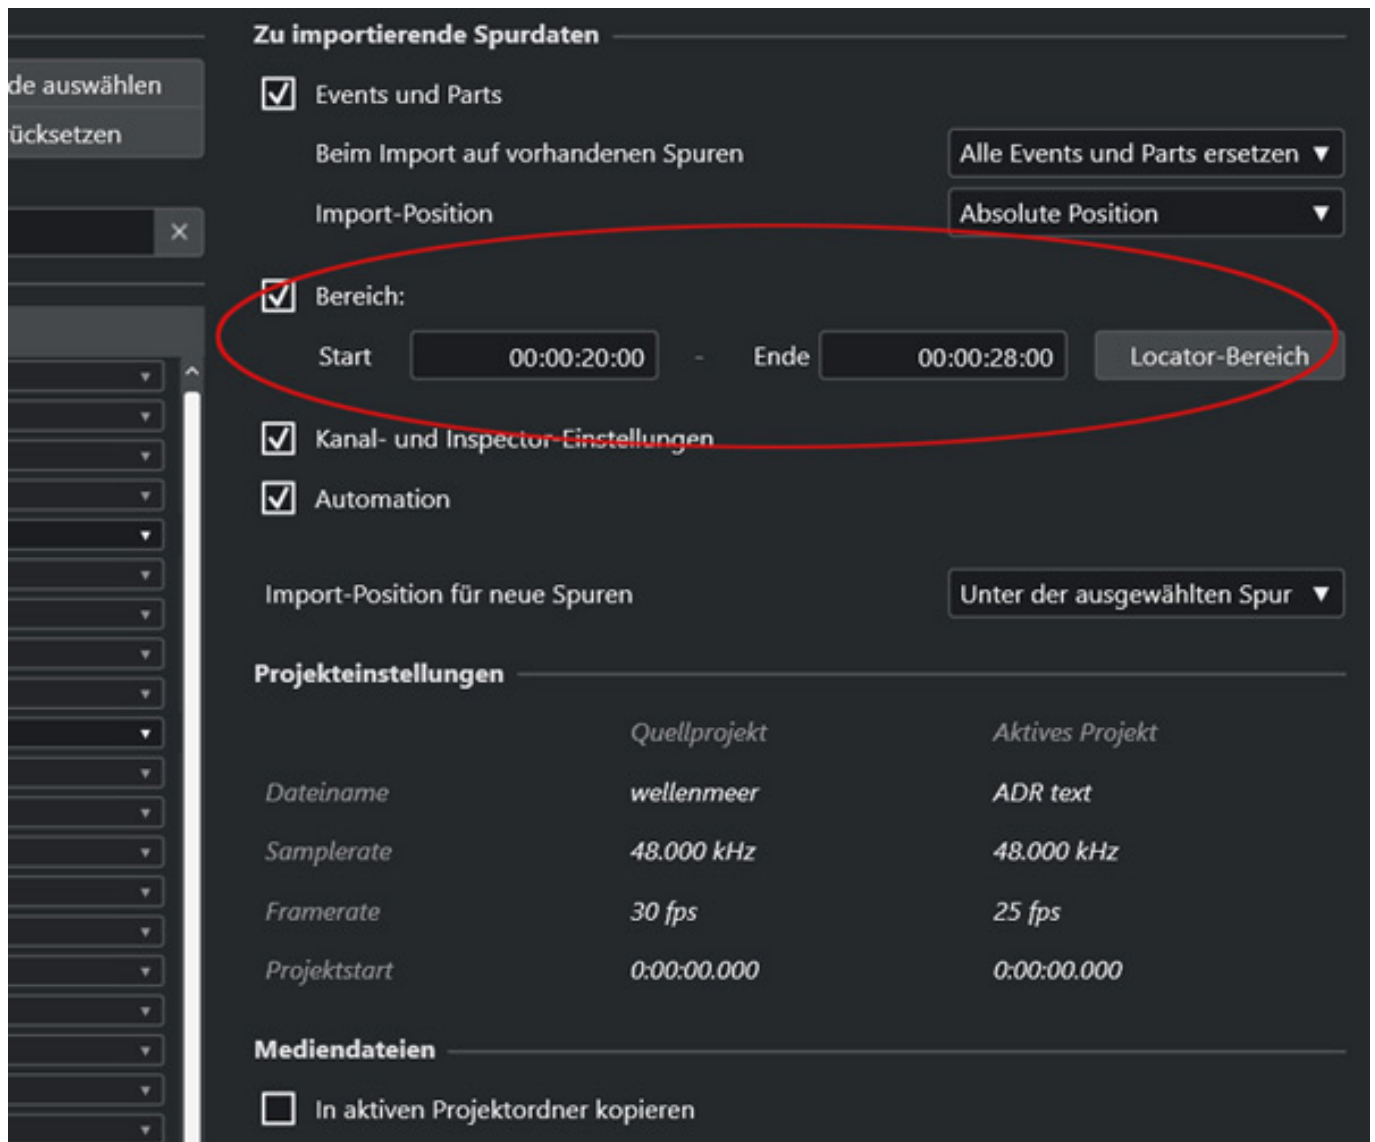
de auswählen
ücksetzen

Zu importierende Spurdaten

Events und Parts

Beim Import auf vorhandenen Spuren | Alle Events und Parts ersetzen

Import-Position | Absolute Position

Bereich:

Start 00:00:20:00 - Ende 00:00:28:00 Locator-Bereich

Kanal- und Inspector-Einstellungen

Automation

Import-Position für neue Spuren | Unter der ausgewählten Spur

Projekteinstellungen

| | Quellprojekt | Aktives Projekt |
|---|---|---|
| Dateiname | wellenmeer | ADR text |
| Samplerate | 48.000 kHz | 48.000 kHz |
| Framerate | 30 fps | 25 fps |
| Projektstart | 0:00:00.000 | 0:00:00.000 |

Mediendateien

In aktiven Projektordner kopieren